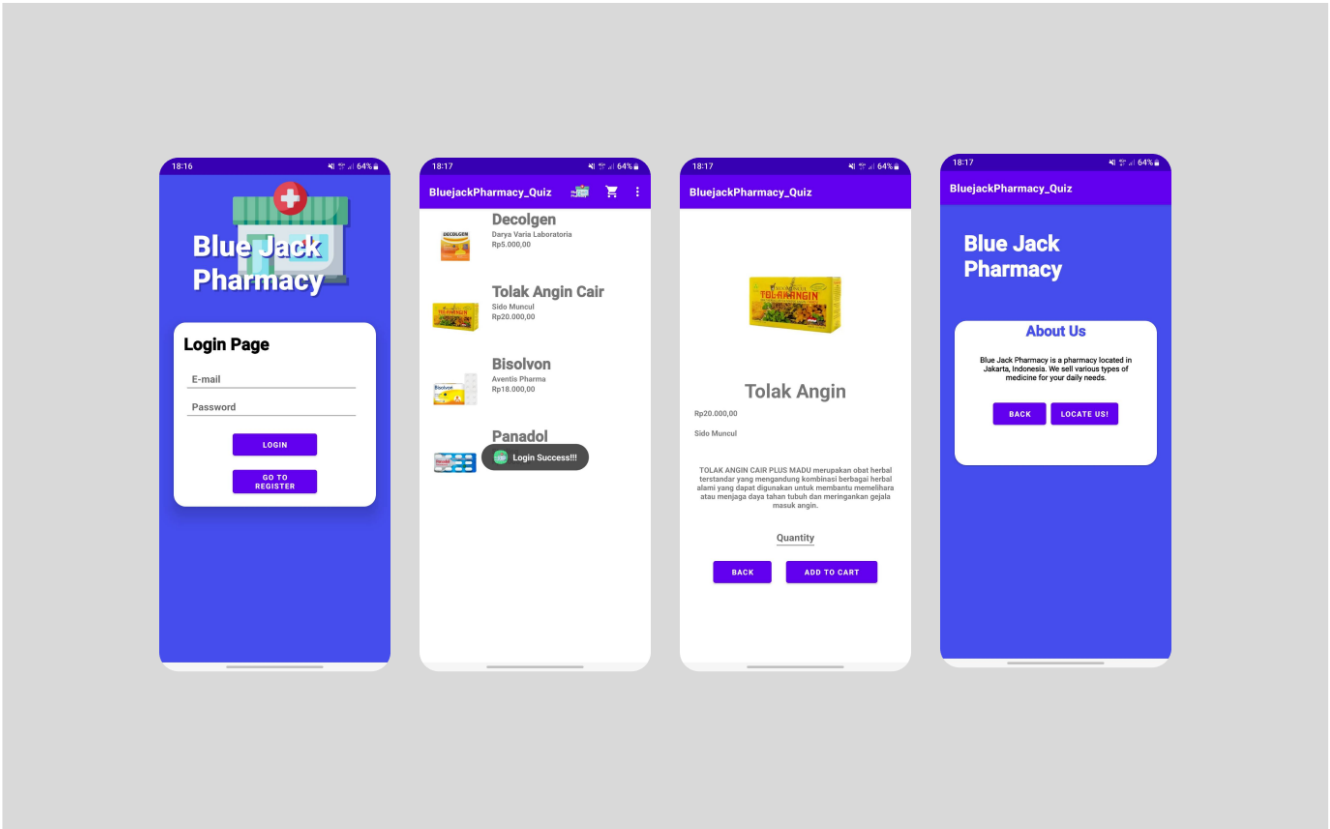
18:16 64%

Blue Jack Pharmacy

Login Page

E-mail

Password

LOGIN

GO TO REGISTER

18:17 64%

BluejackPharmacy_Quiz

Decolgen
Darya Varia Laboratoria
Rp5.000,00

Tolak Angin Cair
Sido Muncul
Rp20.000,00

Bisolvon
Aventis Pharma
Rp18.000,00

Panadol

Login Success!!!

18:17 64%

BluejackPharmacy_Quiz

TOLAK ANGIN

Tolak Angin

Rp20.000,00

Sido Muncul

TOLAK ANGIN CAIR PLUS MADU merupakan obat herbal terstandar yang mengandung kombinasi berbagai herbal alami yang dapat digunakan untuk membantu memelihara atau menjaga daya tahan tubuh dan meringankan gejala masuk angin.

Quantity

BACK

ADD TO CART

18:17 64%

BluejackPharmacy_Quiz

Blue Jack Pharmacy

About Us

Blue Jack Pharmacy is a pharmacy located in Jakarta, Indonesia. We sell various types of medicine for your daily needs.

BACK

LOCATE US!